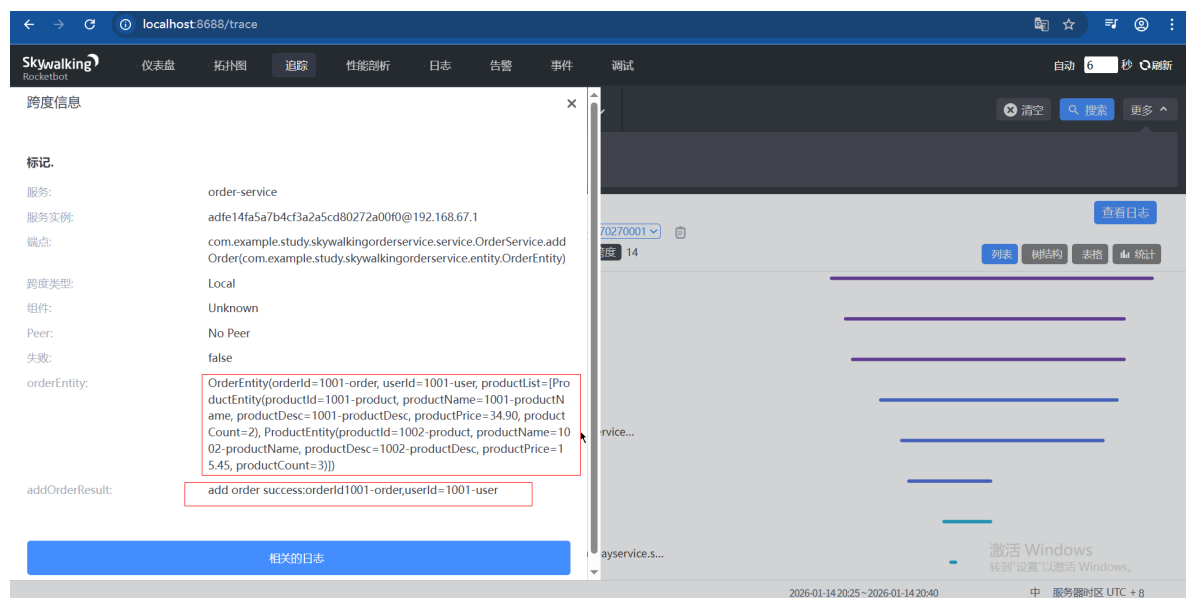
localhost:8688/trace

Skywalking Rocketbot
仪表盘 拓扑图 追踪 性能剖析 日志 告警 事件 调试
自动 6 秒 刷新

跨度信息 ×

清空 搜索 更多

标记.

| | |
|---|---|
| 服务: | order-service |
| 服务实例: | adfe14fa5a7b4cf3a2a5cd80272a00f0@192.168.67.1 |
| 端点: | com.example.study.skywalkingorderservice.service.OrderService.addOrder(com.example.study.skywalkingorderservice.entity.OrderEntity) |
| 跨度类型: | Local |
| 组件: | Unknown |
| Peer: | No Peer |
| 失败: | false |
| orderEntity: | OrderEntity(orderId=1001-order, userId=1001-user, productList=[ProductEntity(productId=1001-product, productName=1001-productName, productDesc=1001-productDesc, productPrice=34.90, productCount=2), ProductEntity(productId=1002-product, productName=1002-productName, productDesc=1002-productDesc, productPrice=15.45, productCount=3)]) |
| addOrderResult: | add order success:orderId1001-order,userId=1001-user |

相关的日志

查看日志
70270001
度 14
列表 树结构 表格 统计
rvice...
ayservice.s...

激活 Windows
转到"设置"以激活 Windows。

2026-01-14 20:25 ~ 2026-01-14 20:40 中 服务器时区 UTC + 8